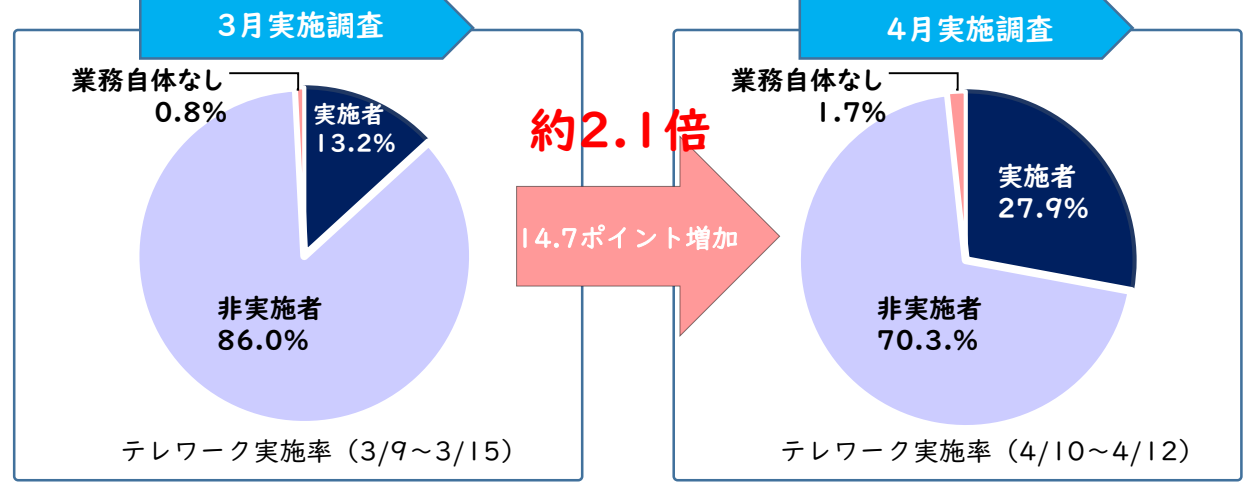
3月実施調査

業務自体なし
0.8%

実施者
13.2%

非実施者
86.0%

テレワーク実施率（3/9～3/15）

約2.1倍

14.7ポイント増加

4月実施調査

業務自体なし
1.7%

実施者
27.9%

非実施者
70.3.%

テレワーク実施率（4/10～4/12）